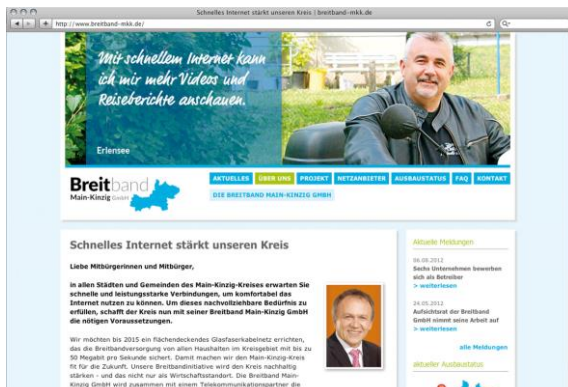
Schnelles Internet stärkt unseren Kreis | breitband-mkk.de

http://www.breitband-mkk.de/

Mit schnellem Internet kann ich mir mehr Videos und Reiseberichte anschauen.

Erlensee

Breitband Main-Kinzig GmbH

AKTUELLES | ÜBER UNS | PROJEKT | NETZANBIETER | AUSBAUSTATUS | FAQ | KONTAKT

DIE BREITBAND MAIN-KINZIG GMBH

Schnelles Internet stärkt unseren Kreis

Liebe Mitbürgerinnen und Mitbürger,

in allen Städten und Gemeinden des Main-Kinzig-Kreises erwarten Sie schnelle und leistungsstarke Verbindungen, um komfortabel das Internet nutzen zu können. Um dieses nachvollziehbare Bedürfnis zu erfüllen, schafft der Kreis nun mit seiner Breitband Main-Kinzig GmbH die nötigen Voraussetzungen.

Wir möchten bis 2015 ein flächendeckendes Glasfaserkabelnetz errichten, das die Breitbandversorgung von allen Haushalten im Kreisgebiet mit bis zu 50 Megabit pro Sekunde sichert. Damit machen wir den Main-Kinzig-Kreis fit für die Zukunft. Unsere Breitbandinitiative wird den Kreis nachhaltig stärken – und das nicht nur als Wirtschaftsstandort. Die Breitband Main-Kinzig GmbH wird zusammen mit einem Telekommunikationspartner die

Aktuelle Meldungen

06.08.2012
Sechs Unternehmen bewerben sich als Betreiber
> weiterlesen

24.05.2012
Aufsichtsrat der Breitband GmbH nimmt seine Arbeit auf
> weiterlesen

alle Meldungen

Aktueller Ausbaustatus